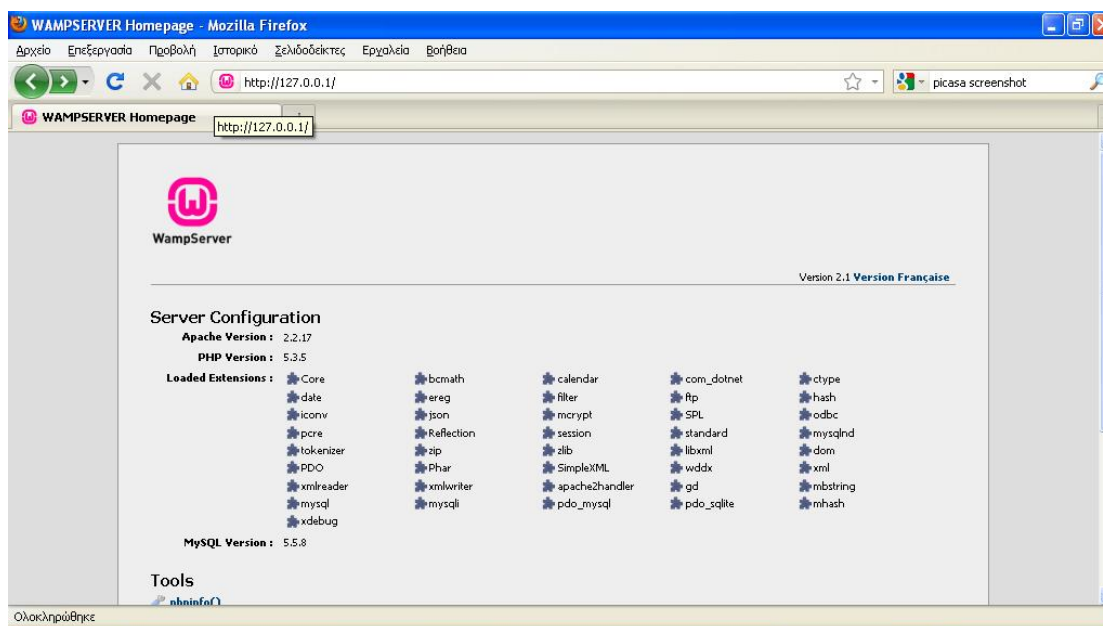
WAMPSERVER Homepage - Mozilla Firefox

Αρχείο Επεξεργασία Προβολή Ιστορικό Σελιδοδείκτες Εργαλεία Βοήθεια

http://127.0.0.1/

picasa screenshot

WAMPSERVER Homepage

http://127.0.0.1/

WampServer

Version 2.1 Version Française

Server Configuration

Apache Version : 2.2.17

PHP Version : 5.3.5

Loaded Extensions :

| | | | | |
|---|---|---|---|---|
| Core | bcmath | calendar | com_dotnet | ctype |
| date | ereg | filter | ftp | hash |
| iconv | json | mcrypt | SPL | odbc |
| pcre | Reflection | session | standard | mysqlnd |
| tokenizer | zip | zlib | libxml | dom |
| PDO | Phar | SimpleXML | wddx | xml |
| xmlreader | xmlwriter | apache2handler | gd | mbstring |
| mysql | mysqli | pdo_mysql | pdo_sqlite | mhash |
| xdebug | | | | |

MySQL Version : 5.5.8

Tools

phpinfo()

Ολοκληρώθηκε